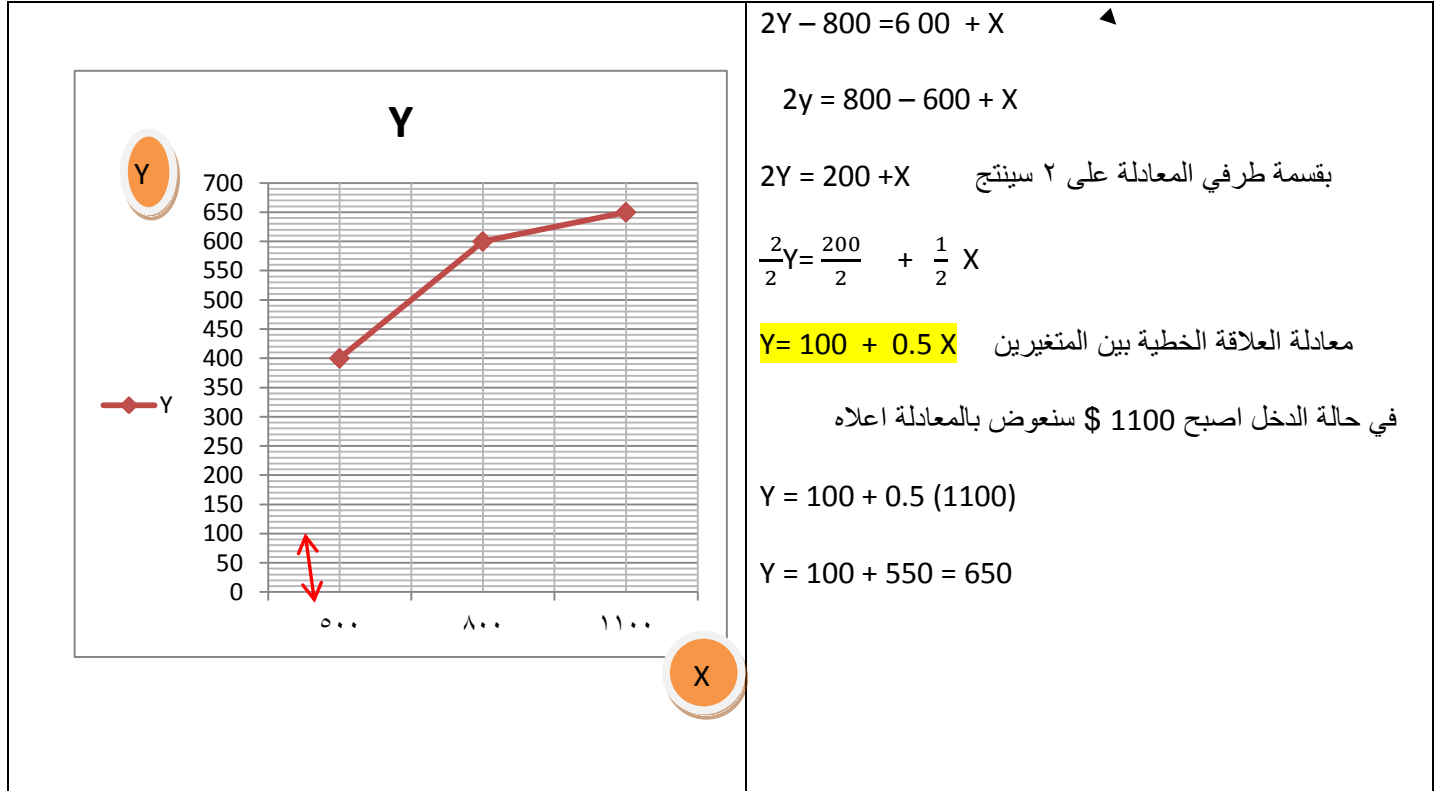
Y

Y

700
650
600
550
500
450
400
350
300
250
200
150
100
50
0

Y

٥٠٠ ٨٠٠ ١١٠٠

X

2Y – 800 =6 00 + X

2y = 800 – 600 + X

2Y = 200 +X بقسمة طرفي المعادلة على ٢ سينتج

$\frac{2}{2}$Y= $\frac{200}{2}$ + $\frac{1}{2}$ X

Y= 100 + 0.5 X معادلة العلاقة الخطية بين المتغيرين

في حالة الدخل اصبح 1100 $ سنعوض بالمعادلة اعلاه

Y = 100 + 0.5 (1100)

Y = 100 + 550 = 650